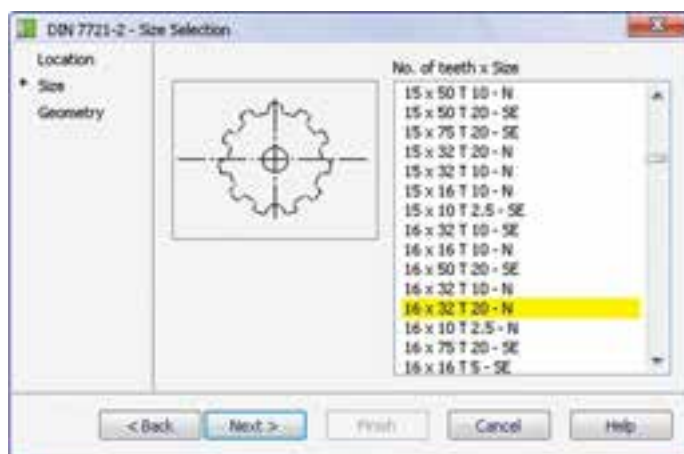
DIN 7721-2 - Size Selection

Location
Size
Geometry

No. of teeth x Size
15 x 50 T 10 - N
15 x 50 T 20 - SE
15 x 75 T 20 - SE
15 x 32 T 20 - N
15 x 32 T 10 - N
15 x 16 T 10 - N
15 x 10 T 2.5 - SE
16 x 32 T 10 - SE
16 x 16 T 10 - N
16 x 50 T 20 - SE
16 x 32 T 10 - N
16 x 32 T 20 - N
16 x 10 T 2.5 - N
16 x 75 T 20 - SE
16 x 16 T 5 - SE

< Back
Next >
Finish
Cancel
Help